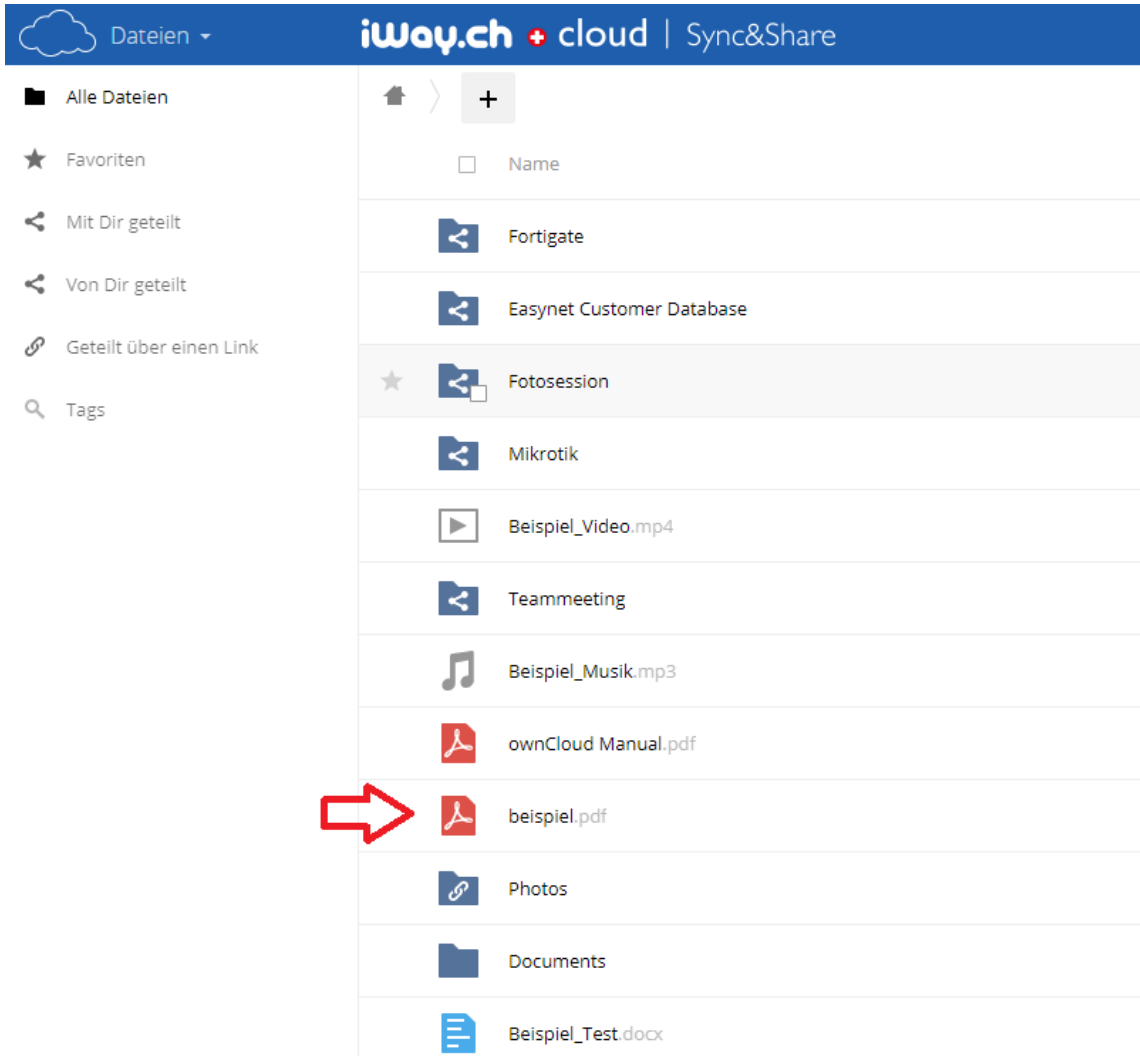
Dateien

iWay.ch cloud | Sync&Share

Alle Dateien

Favoriten

Mit Dir geteilt

Von Dir geteilt

Geteilt über einen Link

Tags

+

Name

Fortigate

Easynet Customer Database

Fotosession

Mikrotik

Beispiel_Video.mp4

Teammeeting

Beispiel_Musik.mp3

ownCloud Manual.pdf

beispiel.pdf

Photos

Documents

Beispiel_Test.docx